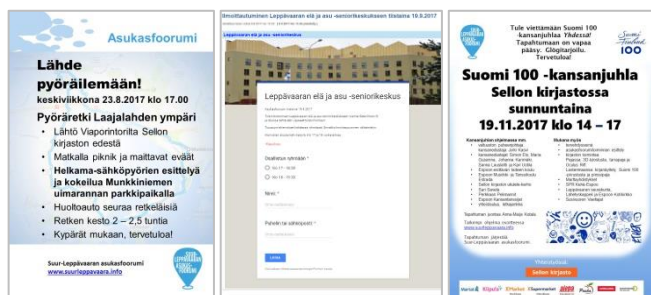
Asukasfoorumi

Lähde pyöräilemään!
keskiviikkona 23.8.2017 klo 17.00

Pyöräretki Laajalahden ympäri
- Lähtö Viaporintorilta Sellon kirjaston edestä
- Matkalla piknik ja maittavat eväät
- Helkama-sähköpyörien esittelyä ja kokeilua Munkkiniemen uimarannan parkkipaikalla
- Huoltoauto seuraa retkeläisiä
- Retken kesto 2 – 2,5 tuntia
- Kypärät mukaan, tervetuloa!

Suur-Leppävaaran asukasfoorumi
www.suurleppavaara.info

Ilmoittautuminen Leppävaaran elä ja asu -seniorikeskukseen tiistaina 19.9.2017

Leppävaaran elä ja asu -seniorikeskus

Leppävaaran elä ja asu -seniorikeskus

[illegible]

Osallistun tutustumiseen *
klo 17 - 18.00
klo 18 - 19.00

Nimi *

Puhelin tai sähköposti *

Lähetä

Tule viettämään Suomi 100 -kansanjuhlaa Yhdessä! Tapahtumaan on vapaa pääsy. Ohjelmaa! Tervetuloa!

Suomi Finland 100

Suomi 100 -kansanjuhla
Sellon kirjastossa
sunnuntaina
19.11.2017 klo 14 – 17

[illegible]

Yhteistyössä:
Sellon kirjasto